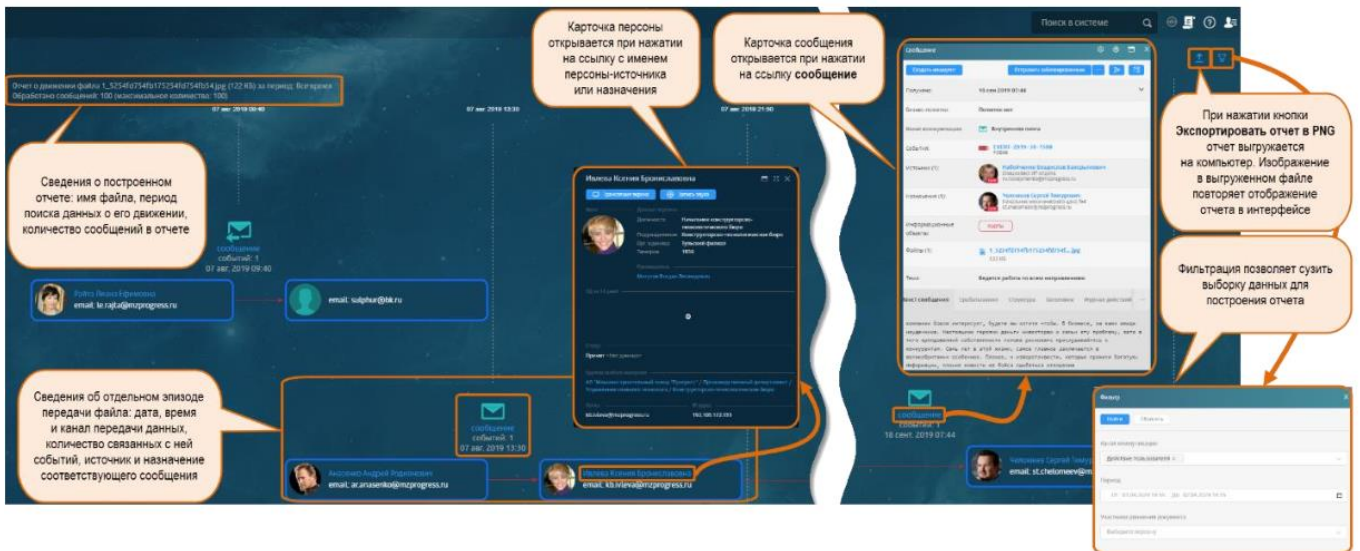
Поиск в системе

Отчет о движении файла 1_5254fd754fb175254fd754fb54.jpg (122 Kb) за период: Все время
Обработано сообщений: 100 (максимальное количество: 100)

07 авг. 2019 09:40

07 авг. 2019 13:30

07 авг. 2019 21:50

Сведения о построенном отчете: имя файла, период поиска данных о его движении, количество сообщений в отчете

Карточка персоны открывается при нажатии на ссылку с именем персоны-источника или назначения

Карточка сообщения открывается при нажатии на ссылку **сообщение**

При нажатии кнопки **Экспортировать отчет в PNG** отчет выгружается на компьютер. Изображение в выгруженном файле повторяет отображение отчета в интерфейсе

Фильтрация позволяет сузить выборку данных для построения отчета

сообщение
событий: 1
07 авг. 2019 09:40

Райта Ивана Ефимовна
email: Ie.rajta@mzprogress.ru

email: sulphur@bk.ru

Иvлева Ксения Брониславовна

Сведения об отдельном эпизоде передачи файла: дата, время и канал передачи данных, количество связанных с ней событий, источник и назначение соответствующего сообщения

сообщение
событий: 1
07 авг. 2019 13:30

Анасенко Андрей Родионович
email: ar.anasenko@mzprogress.ru

Ивлева Ксения Брониславовна
email: kb.ivleva@mzprogress.ru

Сообщение

сообщение
событий: 1
18 сент. 2019 07:44

Челомеев Сергей Тимур
email: st.chelomeev@m

Фильтр